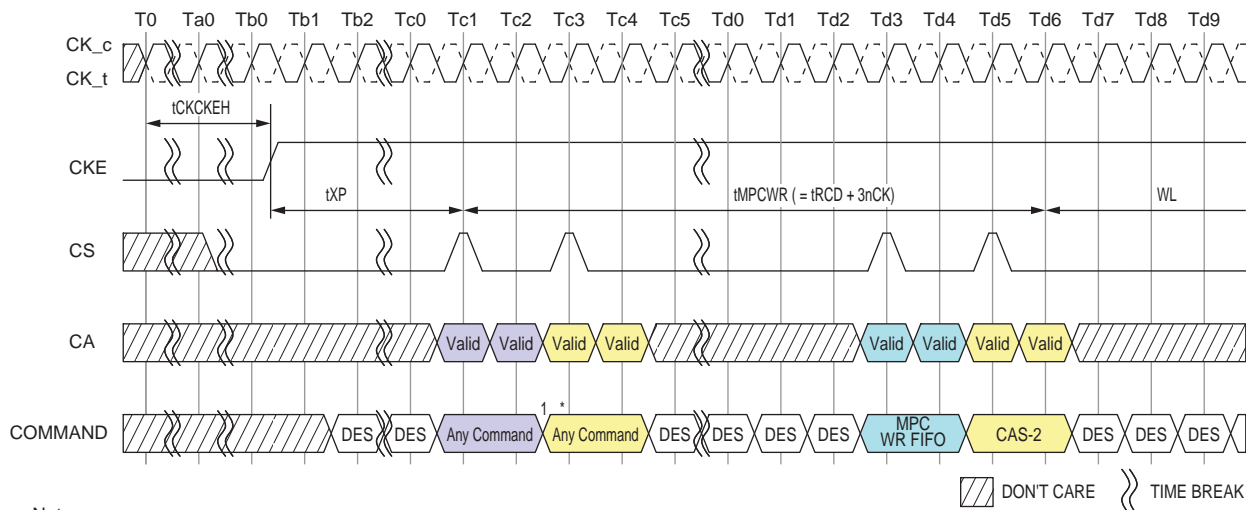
T0 Ta0 Tb0 Tb1 Tb2 Tc0 Tc1 Tc2 Tc3 Tc4 Tc5 Td0 Td1 Td2 Td3 Td4 Td5 Td6 Td7 Td8 Td9

CK_c
CK_t

tCKCKEH

CKE

tXP

tMPCWR ( = tRCD + 3nCK)

WL

CS

CA

Valid Valid Valid Valid Valid Valid Valid Valid

COMMAND

DES DES Any Command 1 * Any Command DES DES DES DES MPC WR FIFO CAS-2 DES DES DES

DON'T CARE TIME BREAK

Notes